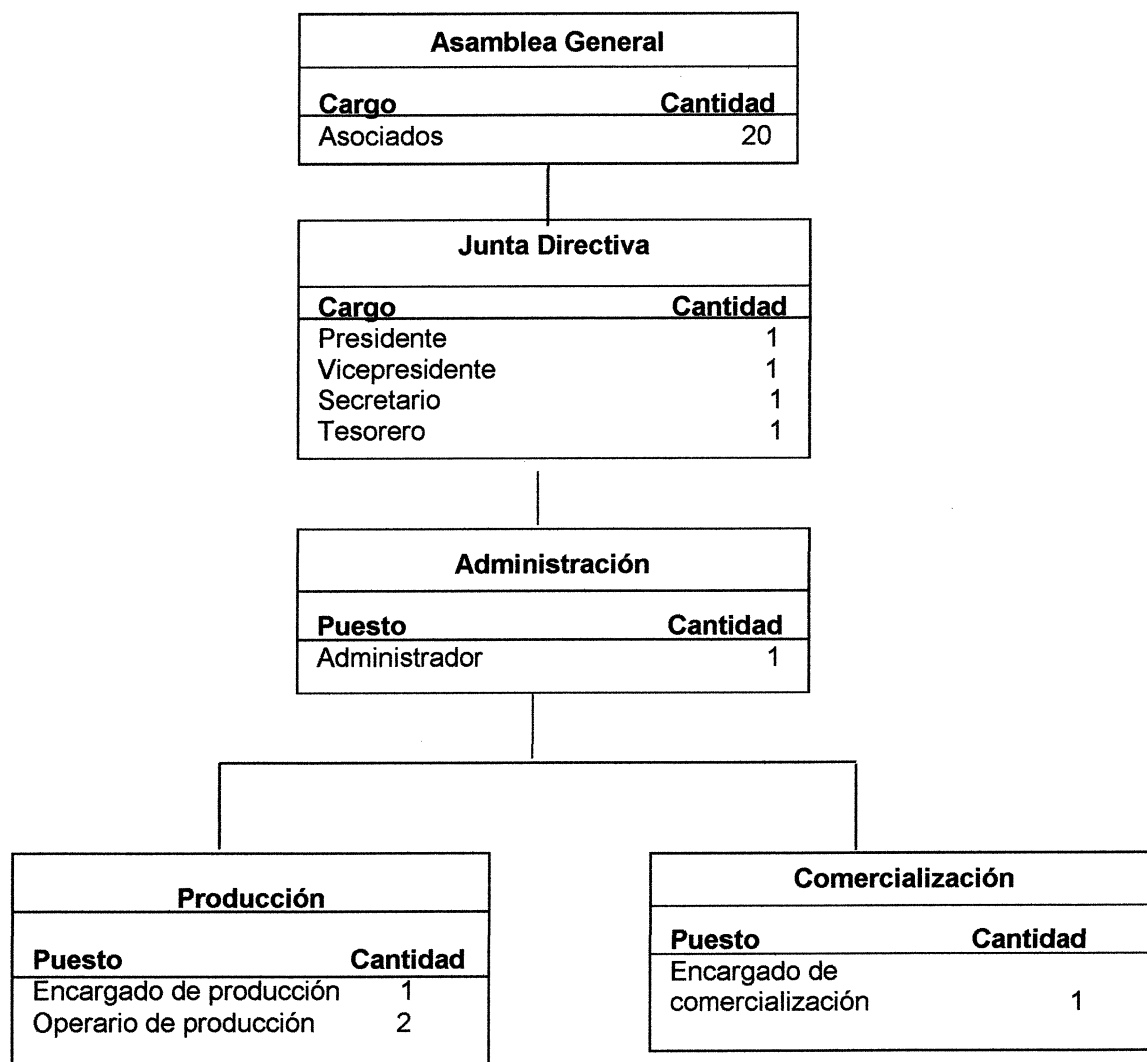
Asamblea General

| Cargo | Cantidad |
|---|---|
| Asociados | 20 |

Junta Directiva

| Cargo | Cantidad |
|---|---|
| Presidente | 1 |
| Vicepresidente | 1 |
| Secretario | 1 |
| Tesorero | 1 |

Administración

| Puesto | Cantidad |
|---|---|
| Administrador | 1 |

Producción

| Puesto | Cantidad |
|---|---|
| Encargado de producción | 1 |
| Operario de producción | 2 |

Comercialización

| Puesto | Cantidad |
|---|---|
| Encargado de comercialización | 1 |